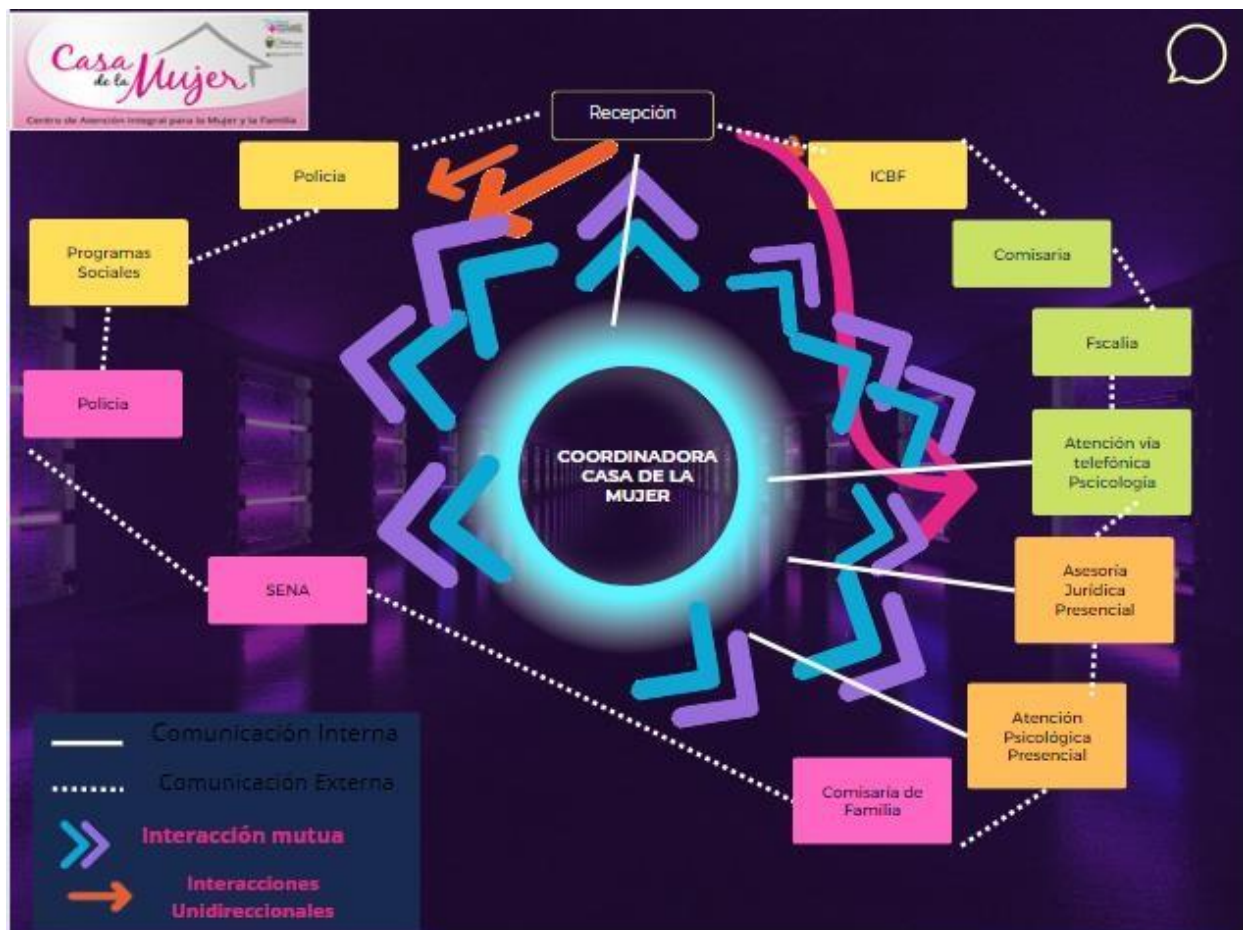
Casa de la Mujer
Centro de Atención Integral para la Mujer y la Familia

Recepción

Policia

ICBF

Programas Sociales

Comisaria

Fscalia

Policia

COORDINADORA CASA DE LA MUJER

Atención vía telefónica Pscicología

SENA

Asesoria Jurídica Presencial

Atención Psicológica Presencial

Comisaria de Familia

Comunicación Interna
Comunicación Externa
Interacción mutua
Interacciones Unidireccionales